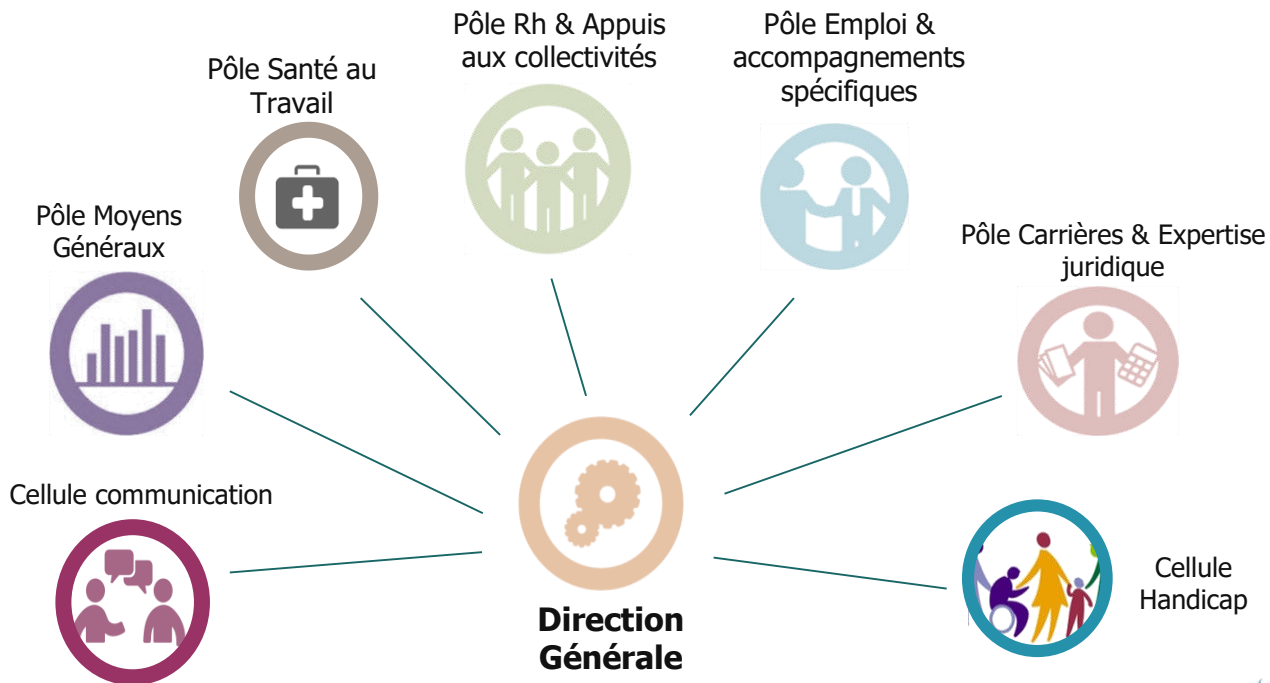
Pôle Rh & Appuis aux collectivités

Pôle Emploi & accompagnements spécifiques

Pôle Santé au Travail

Pôle Moyens Généraux

Pôle Carrières & Expertise juridique

Cellule communication

Direction Générale

Cellule Handicap